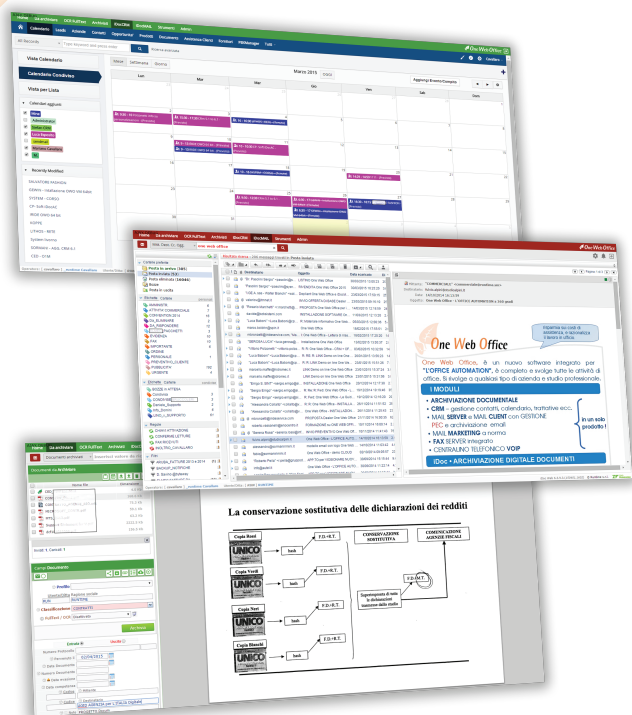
Home Ge.archivere OCR FullText Archivaz DocDNA Documenti Admin

Calendario Leads Aziende Contatti Opportunità Prodotti Documenti Assistenza Clienti Sondaggi PBXManager Tutti

One Web Office

Vista Calendario
Calendario Condiviso
Vista per Lista

Calendari aggiunti

Recently Modified

Marzo 2015

Lun Mar Mer Gio Ven Sab Dom

Aggiungi Evento/Compito

Home Ge.archivere OCR FullText Archivaz DocDNA Documenti Admin

One Web Office

Cartelle posta
Posta in arrivo
Posta inviata
Bozze
Posta in uscita

Cartelle
ANAGRAFE
ATTIVITA' COMMERCIALE
CONSERVAZIONE
DL ASSISTITE
GL PARAMETRI
EVENTI
FAX
IMPORTANTE
ORDINI
PERSONALE
PREVENTIVO CLIENTE
PUBBLICITA'
URGENTE

Etichette
Cartelle

Mittente
Oggetto
Data

Inserisci qui i costi di assistenza, le attività e lavoro in ufficio

One Web Office, è un nuovo software integrato per "L'OFFICE AUTOMATION", è completo e svolge tutte le attività di ufficio. Si rivolge a qualsiasi tipo di azienda e studio professionale.

I MODULI
• ARCHIVIAZIONE DOCUMENTALE
• CRM - gestione contatti, calendario, trattative ecc.
• MAIL SERVER e MAIL CLIENT con GESTIONE PEC e archiviazione email
• MAIL MARKETING a norma
• FAX SERVER integrato
• CENTRALINO TELEFONICO VOIP

in un solo prodotto !

IDoc • ARCHIVIAZIONE DIGITALE DOCUMENTI

Home Ge.archivere OCR FullText Archivaz DocDNA

Documenti da Archiviare

Campi Documento
Profilo:
Classificazione
Cerca

La conservazione sostitutiva delle dichiarazioni dei redditi

Copia Rossi
UNICO
hash
F.D.+R.T.

Copia Verdi
UNICO
hash
F.D.+R.T.

Copia Neri
UNICO
hash
F.D.+R.T.

Copia Bianchi
UNICO
hash
F.D.+R.T.

CONSERVAZIONE SOSTITUTIVA

Sigo apposta di tutte le dichiarazioni trasmesse dallo studio

F.D.+R.T.

COMUNICAZIONE AGENZIE FISCALI